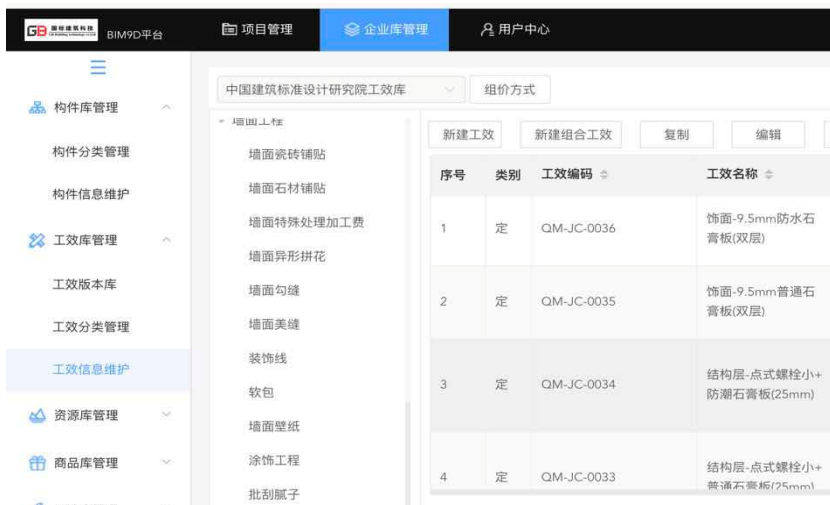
GB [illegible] BIM9D平台

项目管理　企业库管理　用户中心

构件库管理
构件分类管理
构件信息维护
工效库管理
工效版本库
工效分类管理
工效信息维护
资源库管理
商品库管理

中国建筑标准设计研究院工效库　组价方式

墙面工程
墙面瓷砖铺贴
墙面石材铺贴
墙面特殊处理加工费
墙面异形拼花
墙面勾缝
墙面美缝
装饰线
软包
墙面壁纸
涂饰工程
批刮腻子

新建工效　新建组合工效　复制　编辑

| 序号 | 类别 | 工效编码 | 工效名称 |
|---|---|---|---|
| 1 | 定 | QM-JC-0036 | 饰面-9.5mm防水石膏板(双层) |
| 2 | 定 | QM-JC-0035 | 饰面-9.5mm普通石膏板(双层) |
| 3 | 定 | QM-JC-0034 | 结构层-点式螺栓小+防潮石膏板(25mm) |
| 4 | 定 | QM-JC-0033 | 结构层-点式螺栓小+普通石膏板(25mm) |